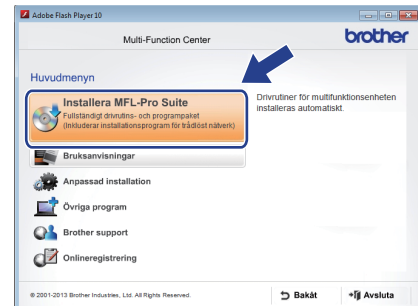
Adobe Flash Player 10

Multi-Function Center

brother

Huvudmenyn

Installera MFL-Pro Suite
Fullständigt drivrutins- och programpaket
(Inkluderar installationsprogram för trådlöst nätverk)

Drivrutiner för multifunktionsenheten installeras automatiskt.

Bruksanvisningar

Anpassad installation

Övriga program

Brother support

Onlineregistrering

© 2001-2013 Brother Industries, Ltd. All Rights Reserved.

Bakåt

Avsluta